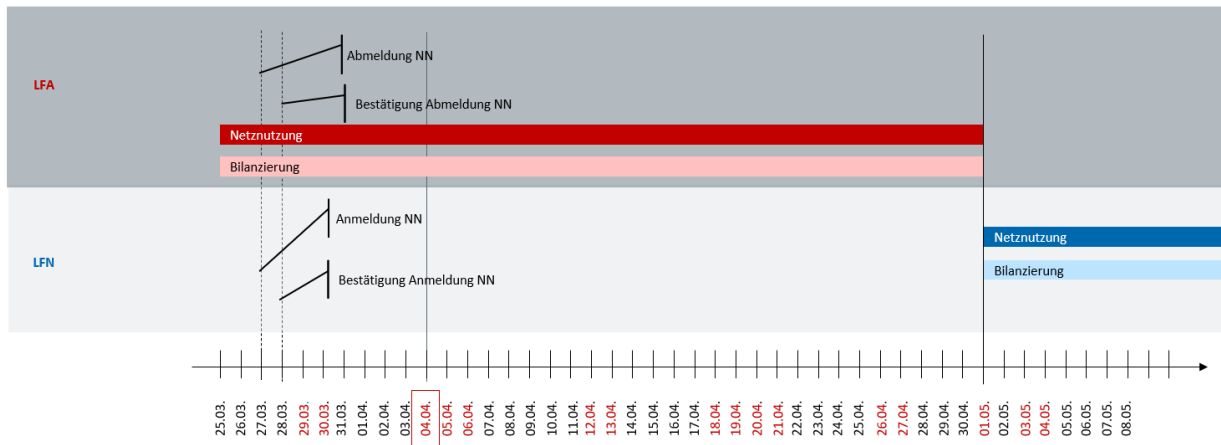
LFA

Abmeldung NN

Bestätigung Abmeldung NN

Netznutzung

Bilanzierung

LFN

Anmeldung NN

Bestätigung Anmeldung NN

Netznutzung

Bilanzierung

25.03. 26.03. 27.03. 28.03. 29.03. 30.03. 31.03. 01.04. 02.04. 03.04. 04.04. 05.04. 06.04. 07.04. 08.04. 09.04. 10.04. 11.04. 12.04. 13.04. 14.04. 15.04. 16.04. 17.04. 18.04. 19.04. 20.04. 21.04. 22.04. 23.04. 24.04. 25.04. 26.04. 27.04. 28.04. 29.04. 30.04. 01.05. 02.05. 03.05. 04.05. 05.05. 06.05. 07.05. 08.05.